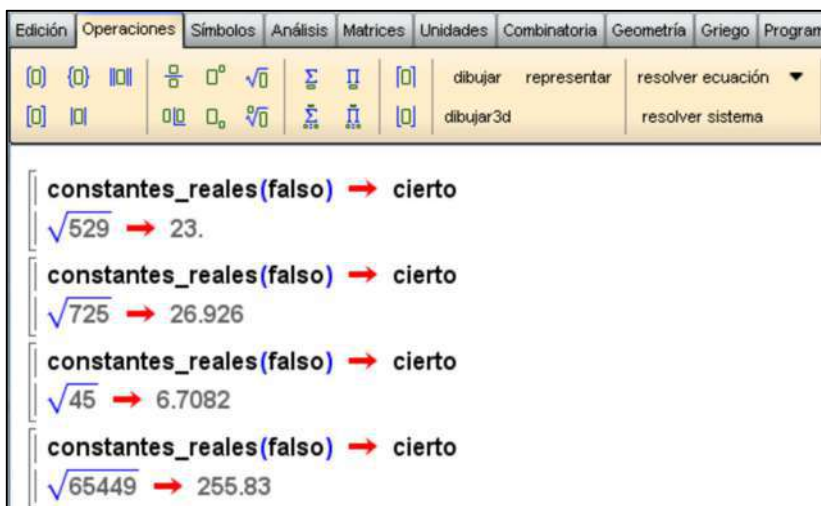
Edición | Operaciones | Símbolos | Análisis | Matrices | Unidades | Combinatoria | Geometría | Griego | Program

dibujar representar resolver ecuación ▼
dibujar3d resolver sistema

constantes_reales(falso) → cierto
$\sqrt{529}$ → 23.

constantes_reales(falso) → cierto
$\sqrt{725}$ → 26.926

constantes_reales(falso) → cierto
$\sqrt{45}$ → 6.7082

constantes_reales(falso) → cierto
$\sqrt{65449}$ → 255.83